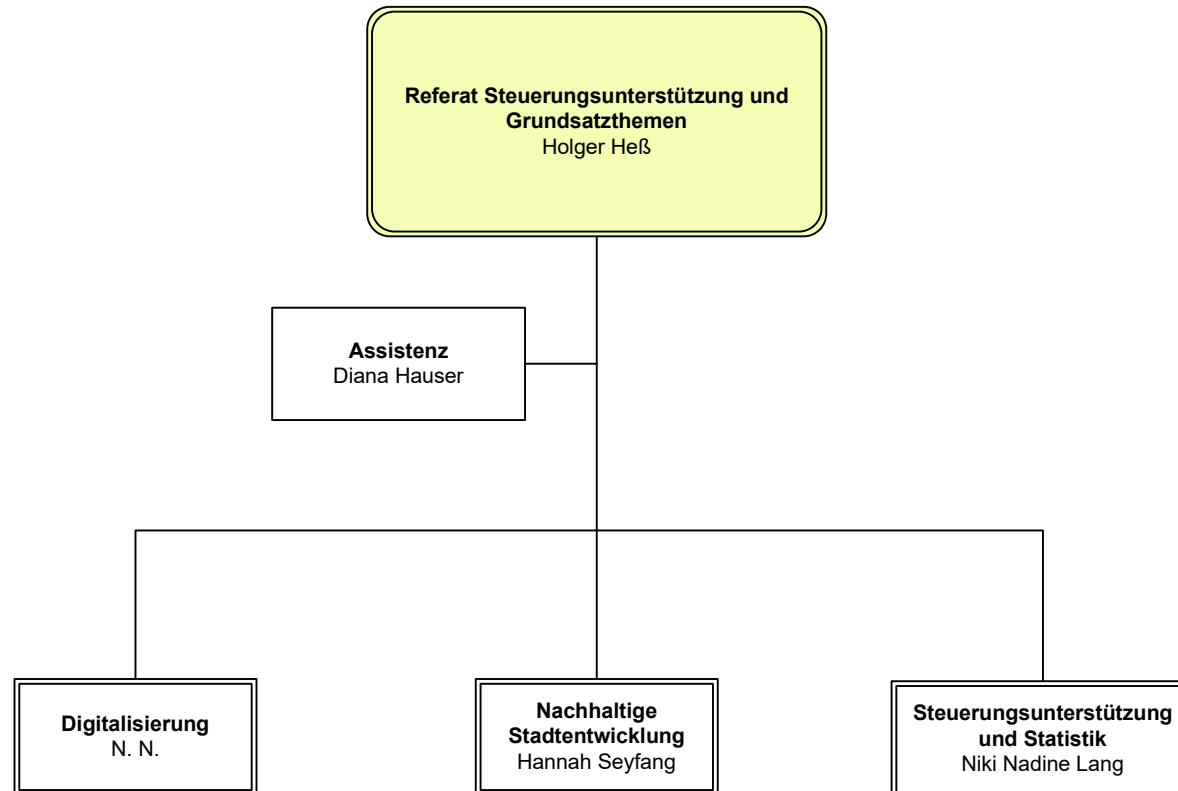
Referat Steuerungsunterstützung und Grundsatzthemen
Holger Heß

Assistenz
Diana Hauser

Digitalisierung
N. N.

Nachhaltige Stadtentwicklung
Hannah Seyfang

Steuerungsunterstützung und Statistik
Niki Nadine Lang